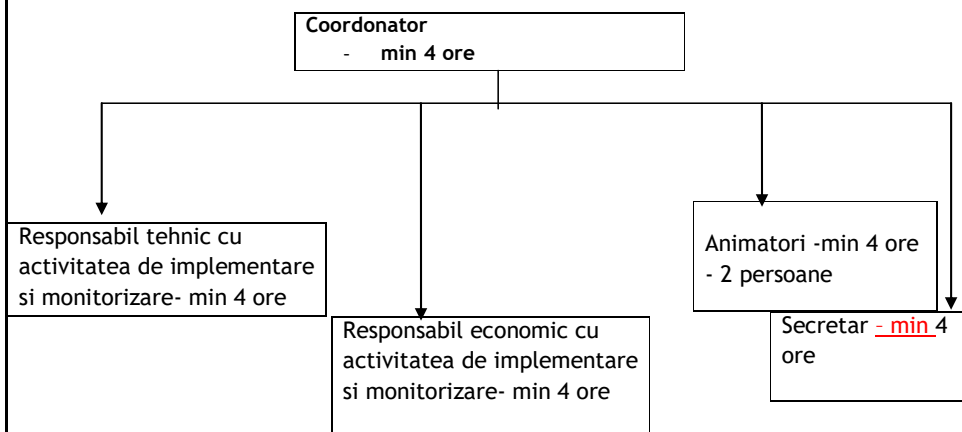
Coordonator
- min 4 ore

Responsabil tehnic cu activitatea de implementare si monitorizare- min 4 ore

Responsabil economic cu activitatea de implementare si monitorizare- min 4 ore

Animatori -min 4 ore - 2 persoane

Secretar - min 4 ore